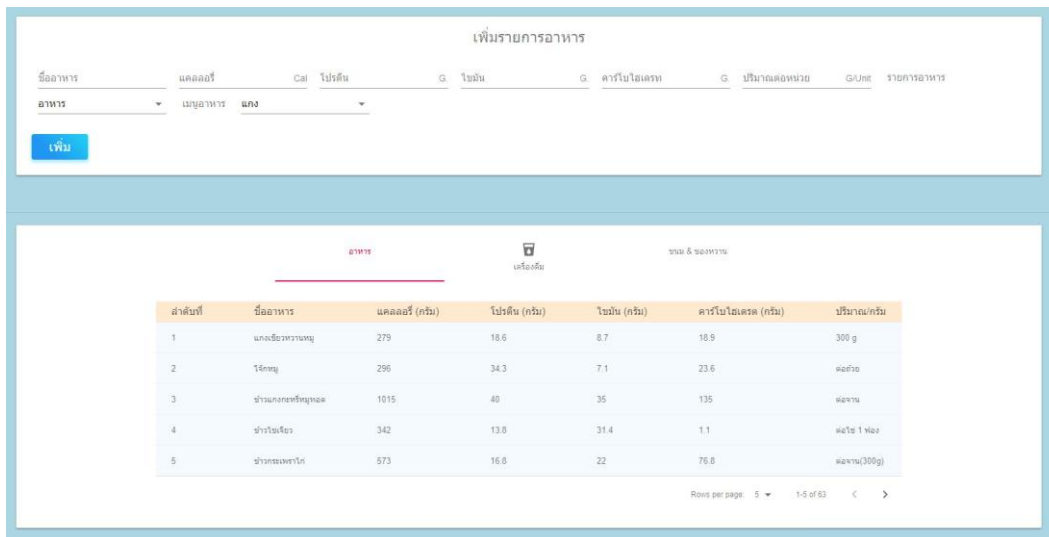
เพิ่มรายการอาหาร

ชื่ออาหาร
แคลลอรี่ Cal
โปรตีน G.
ไขมัน G.
คาร์โบไฮเดรท G.
ปริมาณต่อหน่วย G/Unit
รายการอาหาร

อาหาร
เมนูอาหาร แกง

เพิ่ม

อาหาร
เครื่องดื่ม
ขนม & ของหวาน

| ลำดับที่ | ชื่ออาหาร | แคลลอรี่ (กรัม) | โปรตีน (กรัม) | ไขมัน (กรัม) | คาร์โบไฮเดรต (กรัม) | ปริมาณ/กรัม |
|---|---|---|---|---|---|---|
| 1 | แกงเขียวหวานหมู | 279 | 18.6 | 8.7 | 18.9 | 300 g |
| 2 | โจ๊กหมู | 296 | 34.3 | 7.1 | 23.6 | ต่อถ้วย |
| 3 | ข้าวแกงกะหรี่หมูทอด | 1015 | 40 | 35 | 135 | ต่อจาน |
| 4 | ข้าวไข่เจียว | 342 | 13.8 | 31.4 | 1.1 | ต่อไข่ 1 ฟอง |
| 5 | ข้าวกระเพราไก่ | 573 | 16.8 | 22 | 76.8 | ต่อจาน(300g) |

Rows per page: 5 1-5 of 63 < >